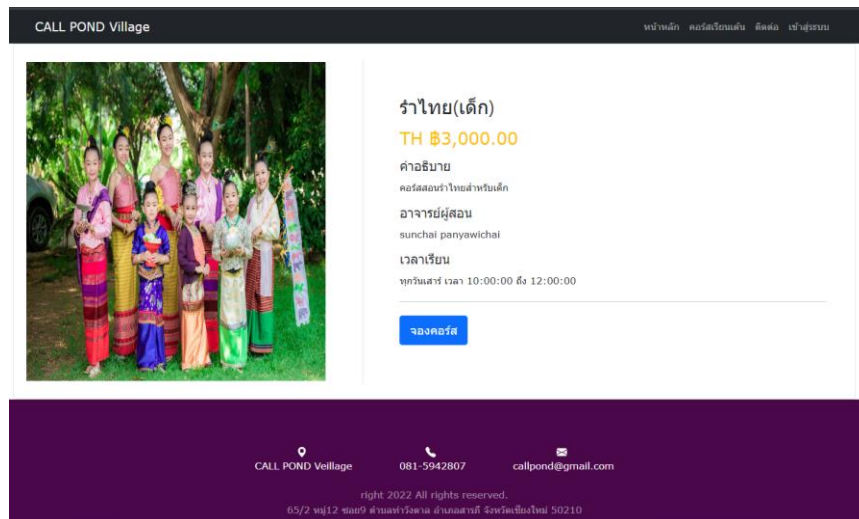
CALL POND Village

หน้าหลัก คอร์สเรียนเต้น ติดต่อ เข้าสู่ระบบ

รำไทย(เด็ก)

TH ฿3,000.00

คำอธิบาย

คอร์สสอนรำไทยสำหรับเด็ก

อาจารย์ผู้สอน

sunchai panyawichai

เวลาเรียน

ทุกวันเสาร์ เวลา 10:00:00 ถึง 12:00:00

จองคอร์ส

CALL POND Veillage

081-5942807

callpond@gmail.com

right 2022 All rights reserved.

65/2 หมู่12 ซอย9 ตำบลท่าวังตาล อำเภอสารภี จังหวัดเชียงใหม่ 50210